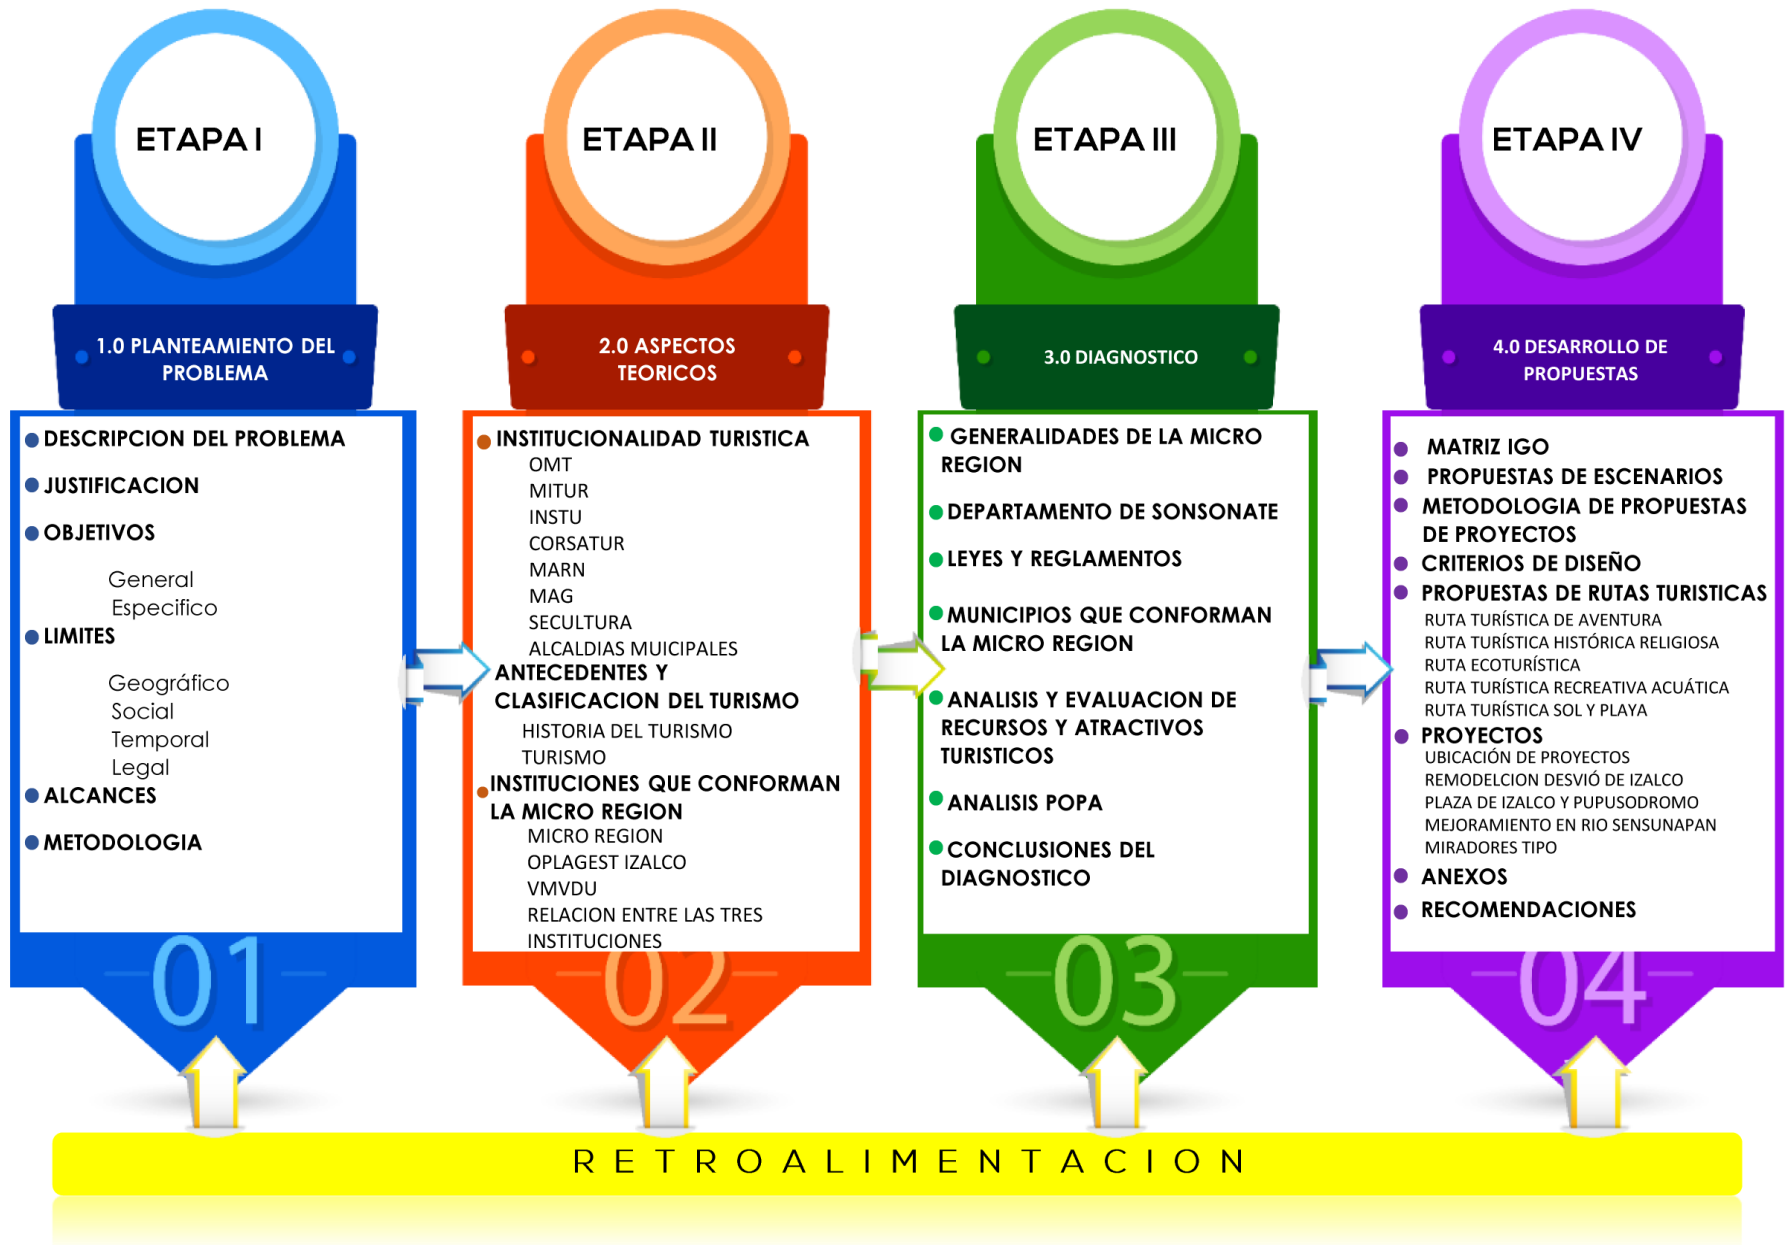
ETAPA I

1.0 PLANTEAMIENTO DEL PROBLEMA

DESCRIPCION DEL PROBLEMA
JUSTIFICACION
OBJETIVOS
General
Especifico
LIMITES
Geográfico
Social
Temporal
Legal
ALCANCES
METODOLOGIA

01

ETAPA II

2.0 ASPECTOS TEORICOS

INSTITUCIONALIDAD TURISTICA
OMT
MITUR
INSTU
CORSATUR
MARN
MAG
SECULTURA
ALCALDIAS MUICIPALES
ANTECEDENTES Y CLASIFICACION DEL TURISMO
HISTORIA DEL TURISMO
TURISMO
INSTITUCIONES QUE CONFORMAN LA MICRO REGION
MICRO REGION
OPLAGEST IZALCO
VMVDU
RELACION ENTRE LAS TRES INSTITUCIONES

02

ETAPA III

3.0 DIAGNOSTICO

GENERALIDADES DE LA MICRO REGION
DEPARTAMENTO DE SONSONATE
LEYES Y REGLAMENTOS
MUNICIPIOS QUE CONFORMAN LA MICRO REGION
ANALISIS Y EVALUACION DE RECURSOS Y ATRACTIVOS TURISTICOS
ANALISIS POPA
CONCLUSIONES DEL DIAGNOSTICO

03

ETAPA IV

4.0 DESARROLLO DE PROPUESTAS

MATRIZ IGO
PROPUESTAS DE ESCENARIOS
METODOLOGIA DE PROPUESTAS DE PROYECTOS
CRITERIOS DE DISEÑO
PROPUESTAS DE RUTAS TURISTICAS
RUTA TURÍSTICA DE AVENTURA
RUTA TURÍSTICA HISTÓRICA RELIGIOSA
RUTA ECOTURÍSTICA
RUTA TURÍSTICA RECREATIVA ACUÁTICA
RUTA TURÍSTICA SOL Y PLAYA
PROYECTOS
UBICACIÓN DE PROYECTOS
REMODELCION DESVIÓ DE IZALCO
PLAZA DE IZALCO Y PUPUSODROMO
MEJORAMIENTO EN RIO SENSUNAPAN
MIRADORES TIPO
ANEXOS
RECOMENDACIONES

04

RETROALIMENTACION